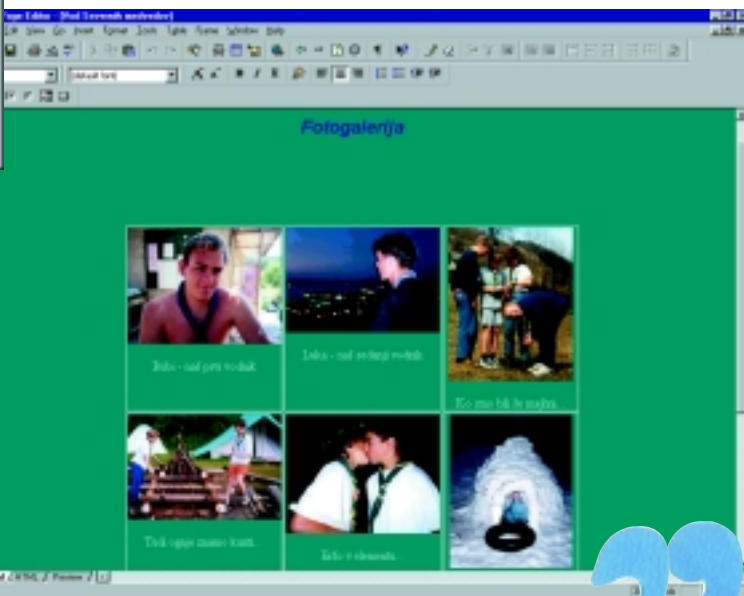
Page Editor - [Pod Sovretnik medvedev]

File View Go Insert Format Tools Table Frame Window Help

(default font)

Fotogalerija

Bobo - naš prvi vodnik

Luka - naš sedanji vodnik

Ko smo bili še majhni...

Tudi ognje znamo kuriti...

Tudi v elementu...

Normal HTML Preview